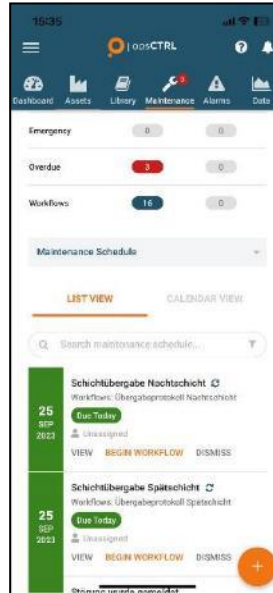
15:35

oosCTRL

Dashboard Assets Library Maintenance Alarms Data

Emergency 0 0

Overdue 3 0

Workflows 16 0

Maintenance Schedule

LIST VIEW CALENDAR VIEW

Search maintenance schedule...

25 SEP 2023
Schichtübergabe Nachtschicht
Workflows: Übergabeprotokoll Nachtschicht
Due Today
Unassigned
VIEW BEGIN WORKFLOW DISMISS

25 SEP 2023
Schichtübergabe Spätschicht
Workflows: Übergabeprotokoll Spätschicht
Due Today
Unassigned
VIEW BEGIN WORKFLOW DISMISS

Störung wurde gemeldet